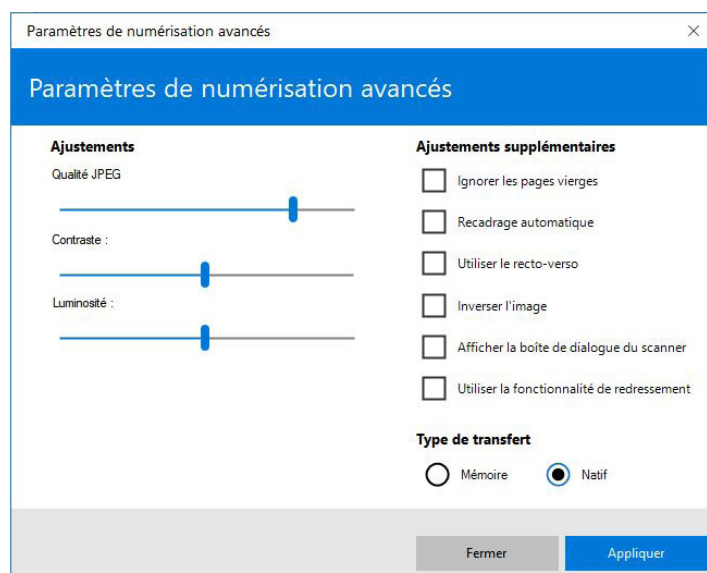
Paramètres de numérisation avancés

×

Paramètres de numérisation avancés

Ajustements

Qualité JPEG

Contraste :

Luminosité :

Ajustements supplémentaires

Ignorer les pages vierges

Recadrage automatique

Utiliser le recto-verso

Inverser l'image

Afficher la boîte de dialogue du scanner

Utiliser la fonctionnalité de redressement

Type de transfert

Mémoire

Natif

Fermer

Appliquer